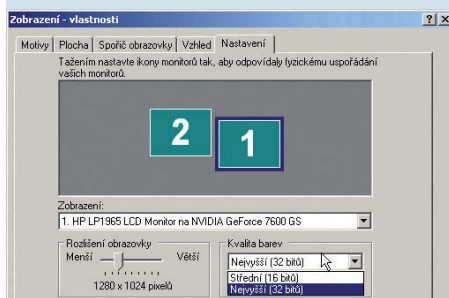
Zobrazení - vlastnosti

?
X

Motivy | Plocha | Spořič obrazovky | Vzhled | Nastavení

Tažením nastavte ikony monitorů tak, aby odpovídaly fyzickému uspořádání vašich monitorů.

2
1

Zobrazení:
1. HP LP1965 LCD Monitor na NVIDIA GeForce 7600 GS

Rozlišení obrazovky
Menší
Větší
1280 × 1024 pixelů

Kvalita barev
Nejvyšší (32 bitů)
Střední (16 bitů)
Nejvyšší (32 bitů)